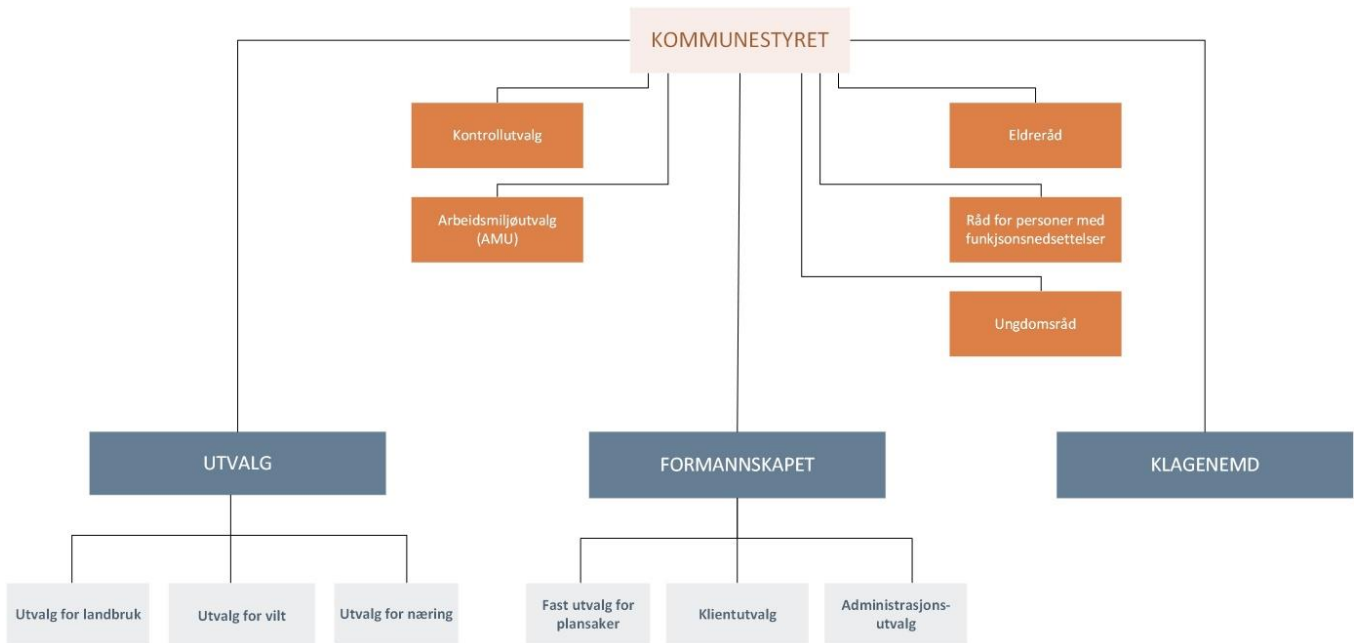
KOMMUNESTYRET

Kontrollutvalg

Arbeidsmiljøutvalg (AMU)

Eldreråd

Råd for personer med funkjsonsnedsettelser

Ungdomsråd

UTVALG

FORMANNSKAPET

KLAGENEMD

Utvalg for landbruk

Utvalg for vilt

Utvalg for næring

Fast utvalg for plansaker

Klientutvalg

Administrasjons-utvalg